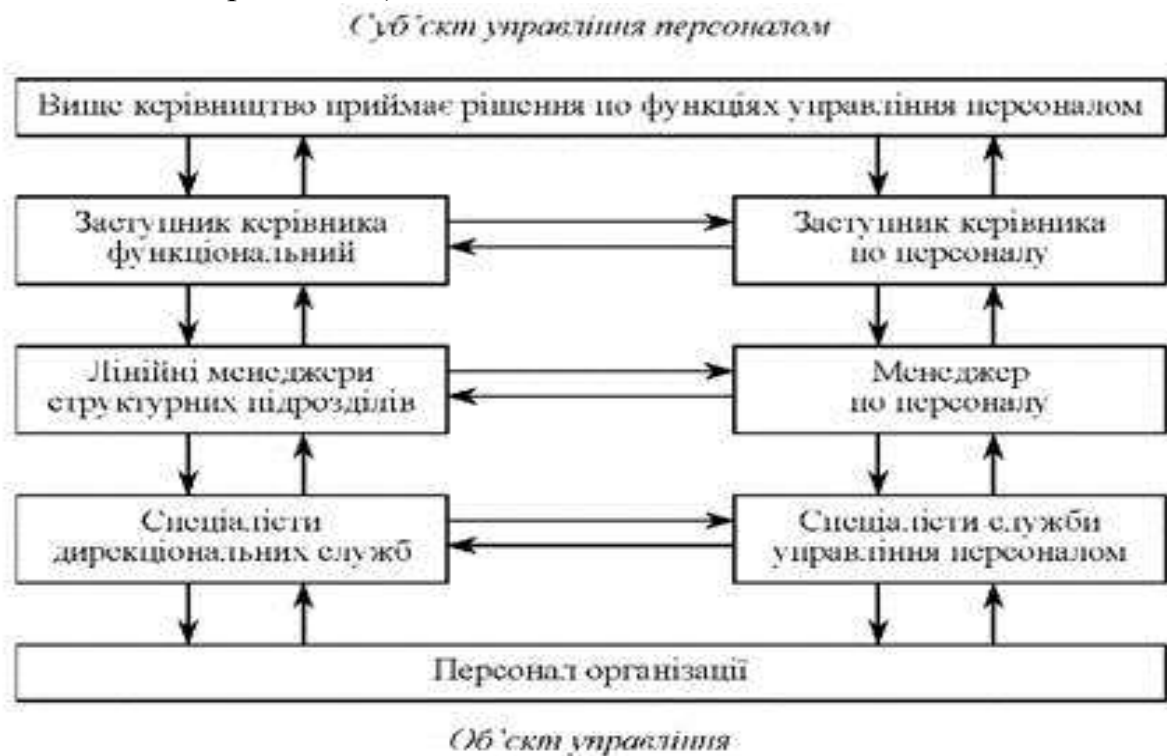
Суб'єкт управління персоналом

Вище керівництво приймає рішення по функціях управління персоналом

Заступник керівника функціональний

Заступник керівника по персоналу

Лінійні менеджери структурних підрозділів

Менеджер по персоналу

Спеціалісти дирекціональних служб

Спеціалісти служби управління персоналом

Персонал організації

Об'єкт управління